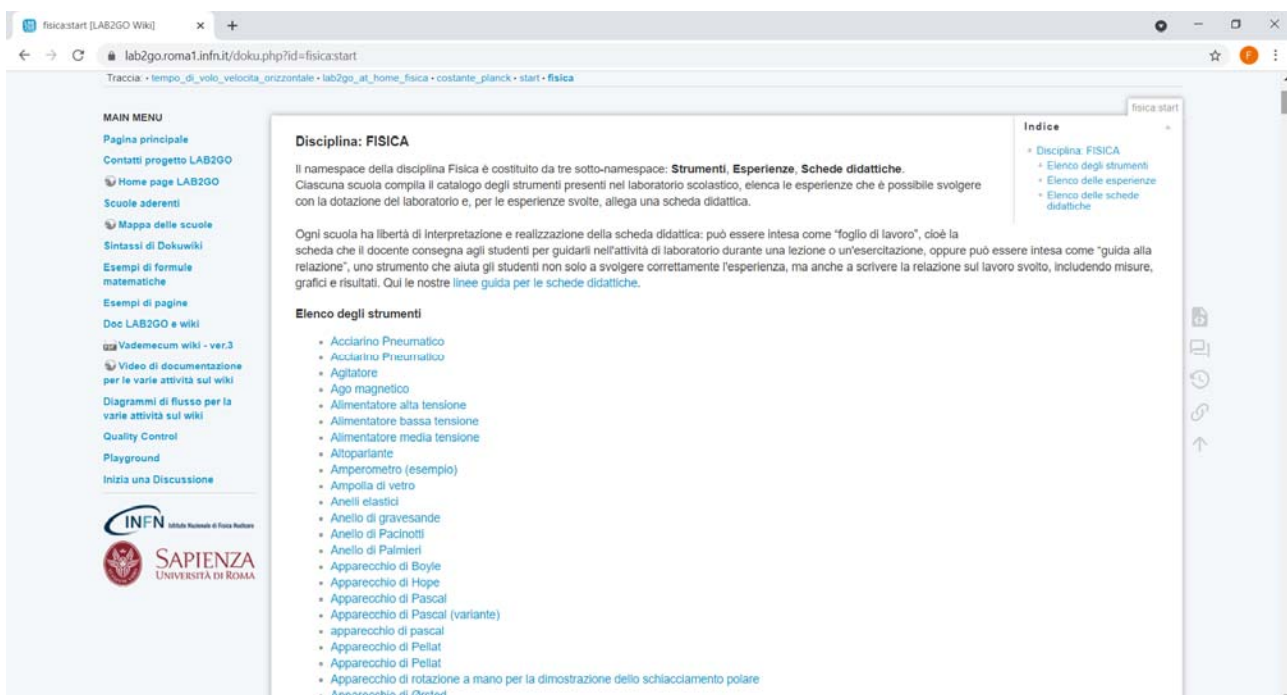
fisica:start [LAB2GO Wiki] × +

lab2go.roma1.infn.it/doku.php?id=fisica:start

Traccia: • tempo_di_volo_velocita_orizzontale • lab2go_at_home_fisica • costante_planck • start • fisica

MAIN MENU
Pagina principale
Contatti progetto LAB2GO
Home page LAB2GO
Scuole aderenti
Mappa delle scuole
Sintassi di Dokuwiki
Esempi di formule matematiche
Esempi di pagine
Doc LAB2GO e wiki
Vademecum wiki - ver.3
Video di documentazione per le varie attività sul wiki
Diagrammi di flusso per la varie attività sul wiki
Quality Control
Playground
Inizia una Discussione

INFN Istituto Nazionale di Fisica Nucleare
SAPIENZA UNIVERSITÀ DI ROMA

fisica:start

Indice
- Disciplina: FISICA
- Elenco degli strumenti
- Elenco delle esperienze
- Elenco delle schede didattiche

Disciplina: FISICA

Il namespace della disciplina Fisica è costituito da tre sotto-namespace: **Strumenti**, **Esperienze**, **Schede didattiche**. Ciascuna scuola compila il catalogo degli strumenti presenti nel laboratorio scolastico, elenca le esperienze che è possibile svolgere con la dotazione del laboratorio e, per le esperienze svolte, allega una scheda didattica.

Ogni scuola ha libertà di interpretazione e realizzazione della scheda didattica: può essere intesa come "foglio di lavoro", cioè la scheda che il docente consegna agli studenti per guidarli nell'attività di laboratorio durante una lezione o un'esercitazione, oppure può essere intesa come "guida alla relazione", uno strumento che aiuta gli studenti non solo a svolgere correttamente l'esperienza, ma anche a scrivere la relazione sul lavoro svolto, includendo misure, grafici e risultati. Qui le nostre linee guida per le schede didattiche.

Elenco degli strumenti

- Acciarino Pneumatico
- Acciarino Pneumatico
- Agitatore
- Ago magnetico
- Alimentatore alta tensione
- Alimentatore bassa tensione
- Alimentatore media tensione
- Altoparlante
- Amperometro (esempio)
- Ampolla di vetro
- Anelli elastici
- Anello di gravesande
- Anello di Pacinotti
- Anello di Palmieri
- Apparecchio di Boyle
- Apparecchio di Hope
- Apparecchio di Pascal
- Apparecchio di Pascal (variante)
- apparecchio di pascal
- Apparecchio di Pellat
- Apparecchio di Pellat
- Apparecchio di rotazione a mano per la dimostrazione dello schiacciamento polare
- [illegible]